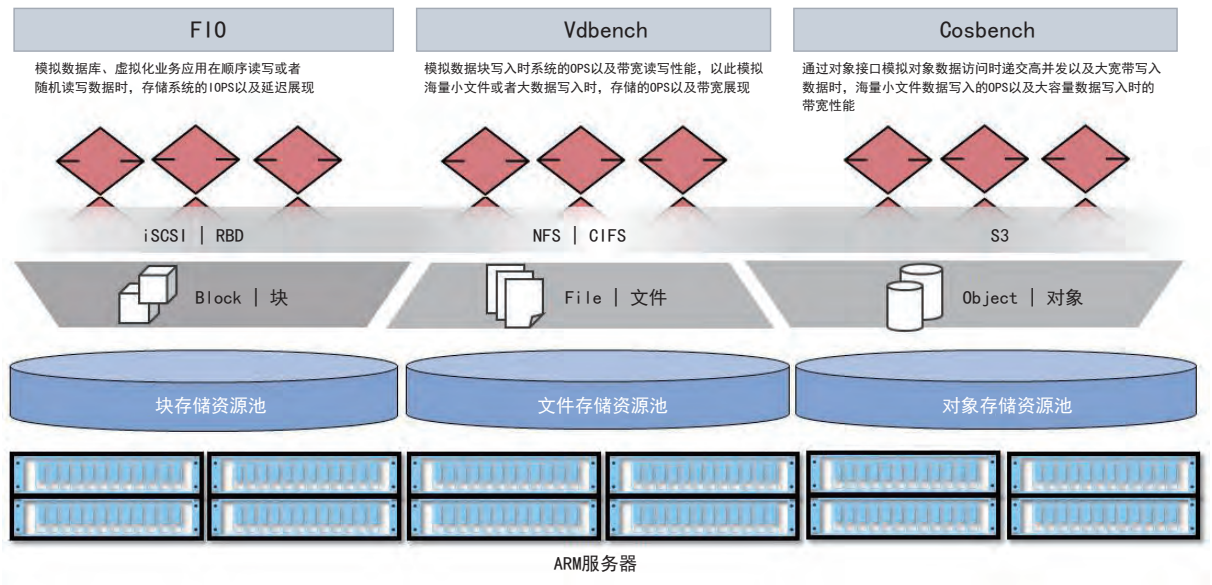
FIO

模拟数据库、虚拟化业务应用在顺序读写或者随机读写数据时，存储系统的IOPS以及延迟展现

Vdbench

模拟数据块写入时系统的OPS以及带宽读写性能，以此模拟海量小文件或者大数据写入时，存储的OPS以及带宽展现

Cosbench

通过对象接口模拟对象数据访问时递交高并发以及大宽带写入数据时，海量小文件数据写入的OPS以及大容量数据写入时的带宽性能

iSCSI | RBD

NFS | CIFS

S3

Block | 块

File | 文件

Object | 对象

块存储资源池

文件存储资源池

对象存储资源池

ARM服务器